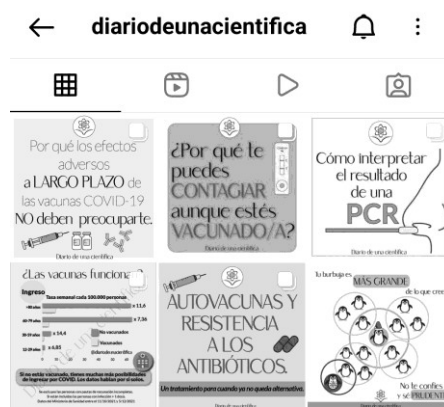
←  diariodeunacientifica

Por qué los efectos adversos a LARGO PLAZO de las vacunas COVID-19 NO deben preocuparte.

Diario de una científica

¿Por qué te puedes CONTAGIAR aunque estés VACUNADO/A?

Diario de una científica

Cómo interpretar el resultado de una PCR

Diario de una científica

¿Las vacunas funciona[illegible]

Ingreso

Tasa semanal cada 100.000 personas

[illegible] × 11,4

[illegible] × 7,36

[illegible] × 14,4

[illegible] × 6,85

No vacunados

Vacunados

Si no estás vacunado, tienes muchas más posibilidades de ingresar por COVID. Los datos hablan por sí solos.

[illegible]

AUTOVACUNAS Y RESISTENCIA A LOS ANTIBIÓTICOS.

Un tratamiento para cuando ya no queda alternativa.

Diario de una científica

Tu burbuja es MÁS GRANDE de lo que crees

No te confíes y sé PRUDENTE

Diario de una científica